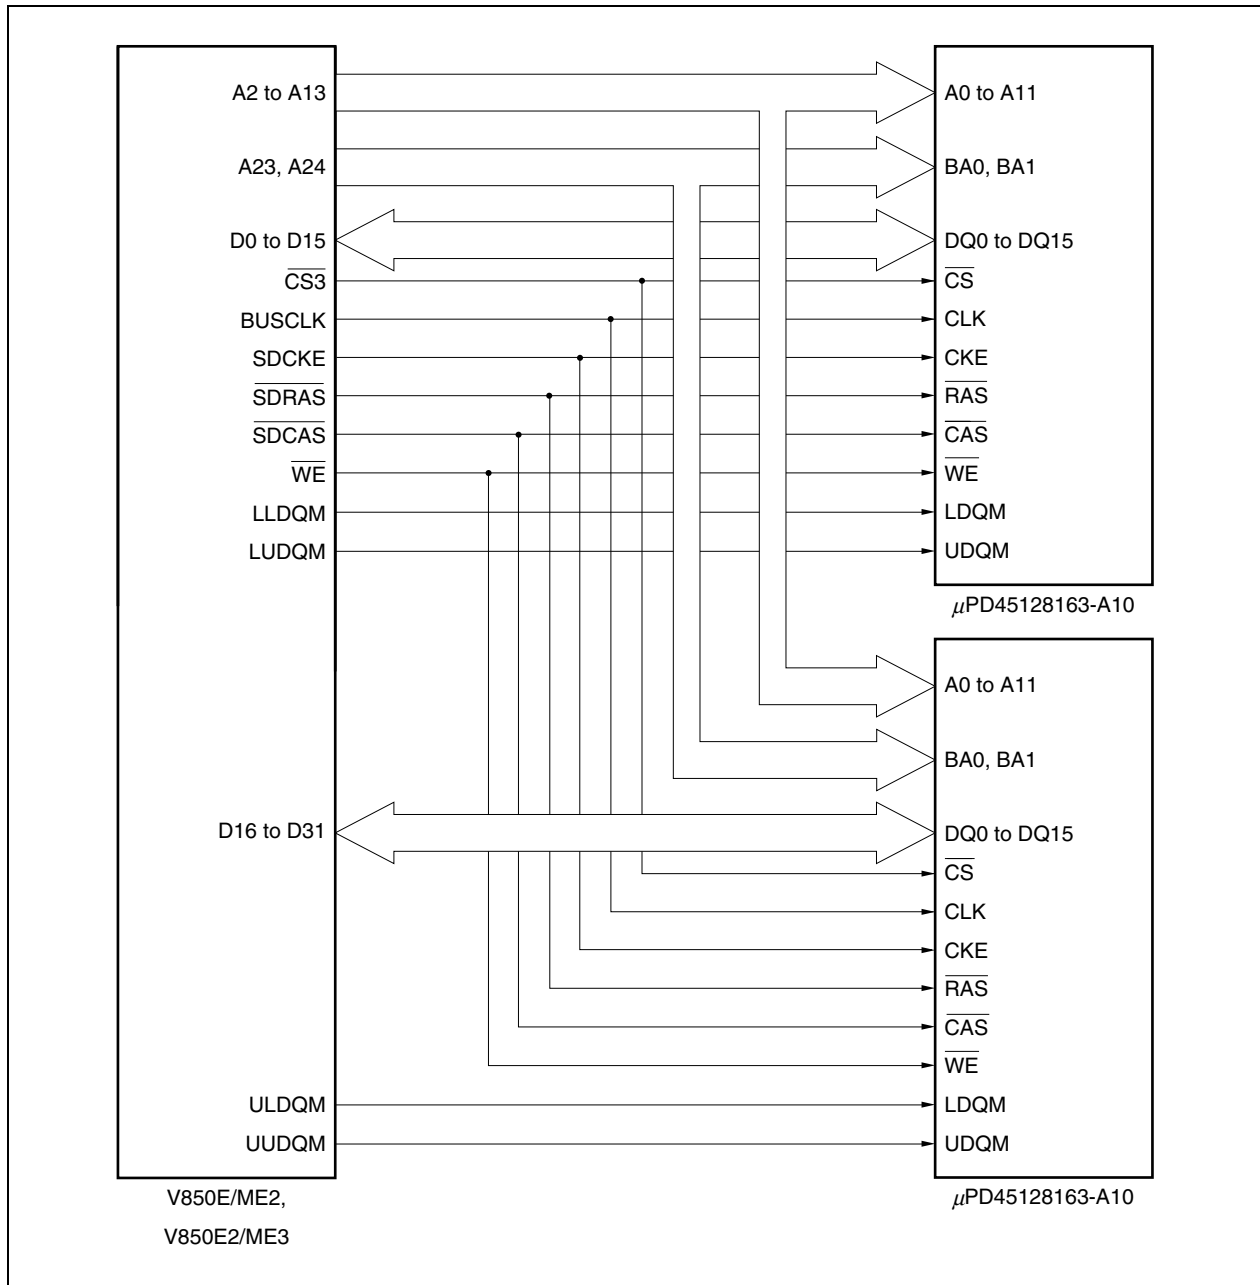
A2 to A13
A23, A24
D0 to D15
$\overline{CS3}$
BUSCLK
SDCKE
$\overline{SDRAS}$
$\overline{SDCAS}$
$\overline{WE}$
LLDQM
LUDQM
D16 to D31
ULDQM
UUDQM
V850E/ME2,
V850E2/ME3

A0 to A11
BA0, BA1
DQ0 to DQ15
$\overline{CS}$
CLK
CKE
$\overline{RAS}$
$\overline{CAS}$
$\overline{WE}$
LDQM
UDQM
$\mu$PD45128163-A10

A0 to A11
BA0, BA1
DQ0 to DQ15
$\overline{CS}$
CLK
CKE
$\overline{RAS}$
$\overline{CAS}$
$\overline{WE}$
LDQM
UDQM
$\mu$PD45128163-A10